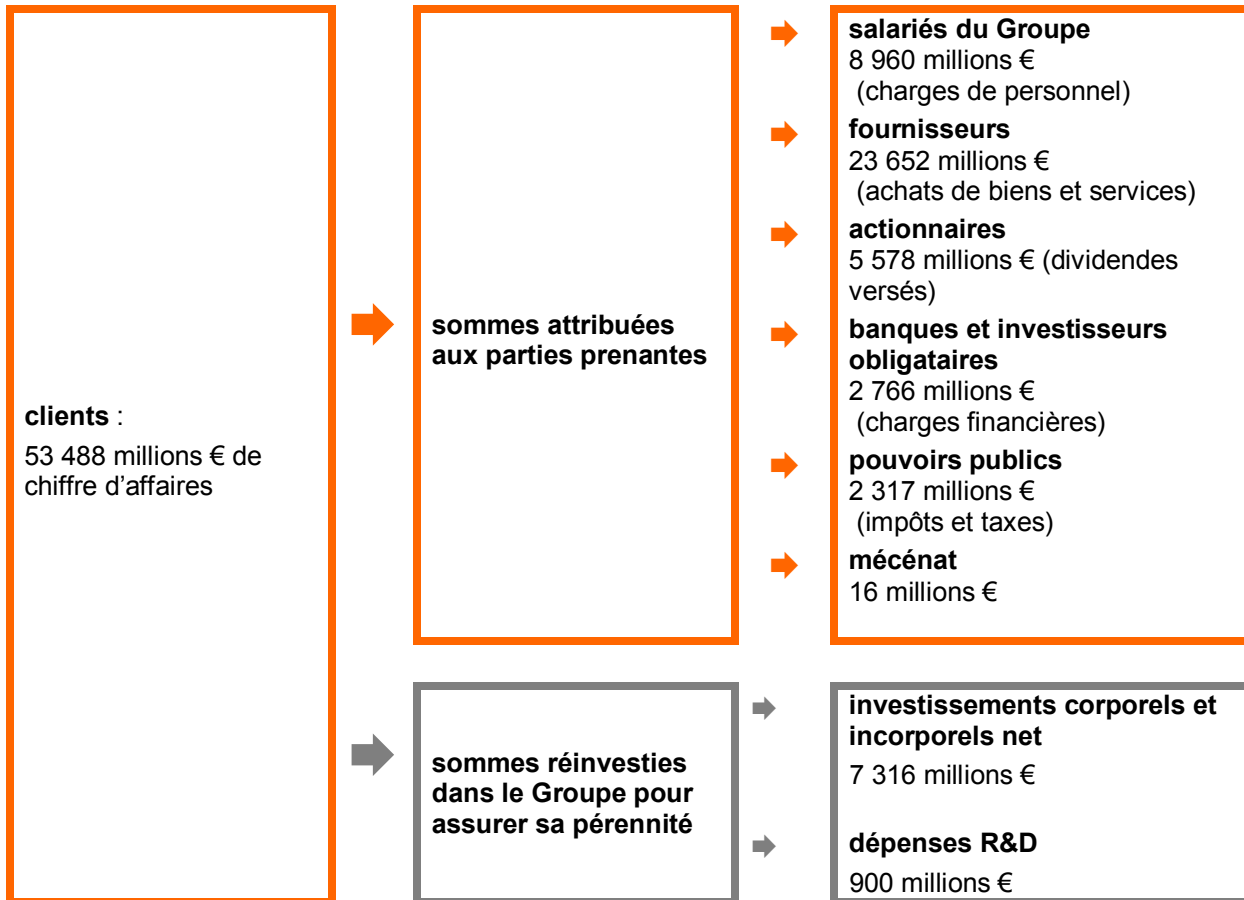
clients :
53 488 millions € de chiffre d'affaires

sommes attribuées aux parties prenantes

salariés du Groupe
8 960 millions €
(charges de personnel)

fournisseurs
23 652 millions €
(achats de biens et services)

actionnaires
5 578 millions € (dividendes versés)

banques et investisseurs obligataires
2 766 millions €
(charges financières)

pouvoirs publics
2 317 millions €
(impôts et taxes)

mécénat
16 millions €

sommes réinvesties dans le Groupe pour assurer sa pérennité

investissements corporels et incorporels net
7 316 millions €

dépenses R&D
900 millions €